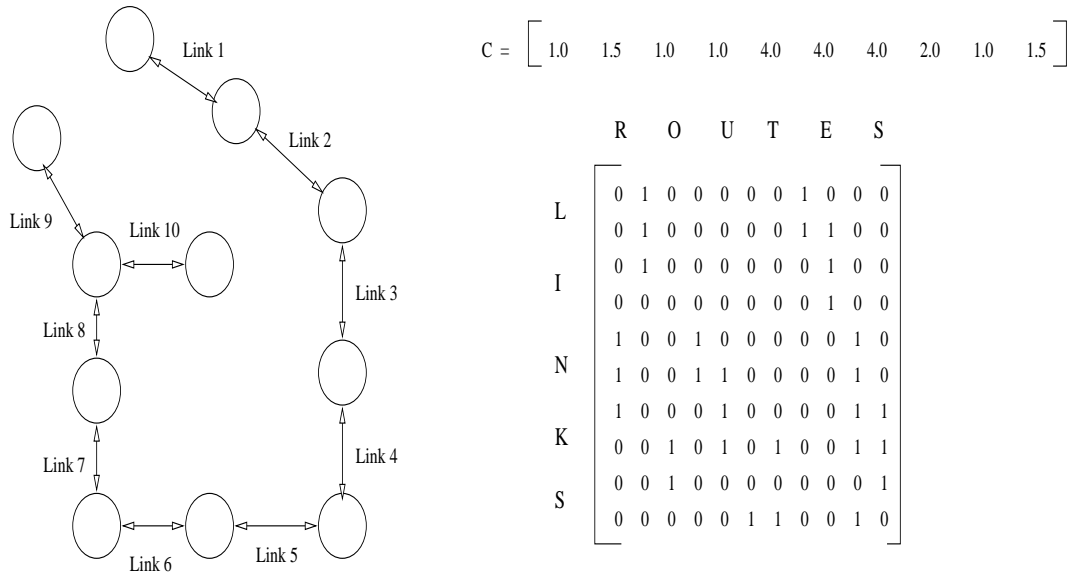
Link 1

Link 2

Link 9

Link 10

Link 3

Link 8

Link 4

Link 7

Link 6

Link 5

$C = \begin{bmatrix} 1.0 & 1.5 & 1.0 & 1.0 & 4.0 & 4.0 & 4.0 & 2.0 & 1.0 & 1.5 \end{bmatrix}$

R O U T E S

L I N K S

$\begin{bmatrix} 0 & 1 & 0 & 0 & 0 & 0 & 0 & 1 & 0 & 0 & 0 \\ 0 & 1 & 0 & 0 & 0 & 0 & 0 & 1 & 1 & 0 & 0 \\ 0 & 1 & 0 & 0 & 0 & 0 & 0 & 0 & 1 & 0 & 0 \\ 0 & 0 & 0 & 0 & 0 & 0 & 0 & 0 & 1 & 0 & 0 \\ 1 & 0 & 0 & 1 & 0 & 0 & 0 & 0 & 0 & 1 & 0 \\ 1 & 0 & 0 & 1 & 1 & 0 & 0 & 0 & 0 & 1 & 0 \\ 1 & 0 & 0 & 0 & 1 & 0 & 0 & 0 & 0 & 1 & 1 \\ 0 & 0 & 1 & 0 & 1 & 0 & 1 & 0 & 0 & 1 & 1 \\ 0 & 0 & 1 & 0 & 0 & 0 & 0 & 0 & 0 & 0 & 1 \\ 0 & 0 & 0 & 0 & 0 & 1 & 1 & 0 & 0 & 1 & 0 \end{bmatrix}$